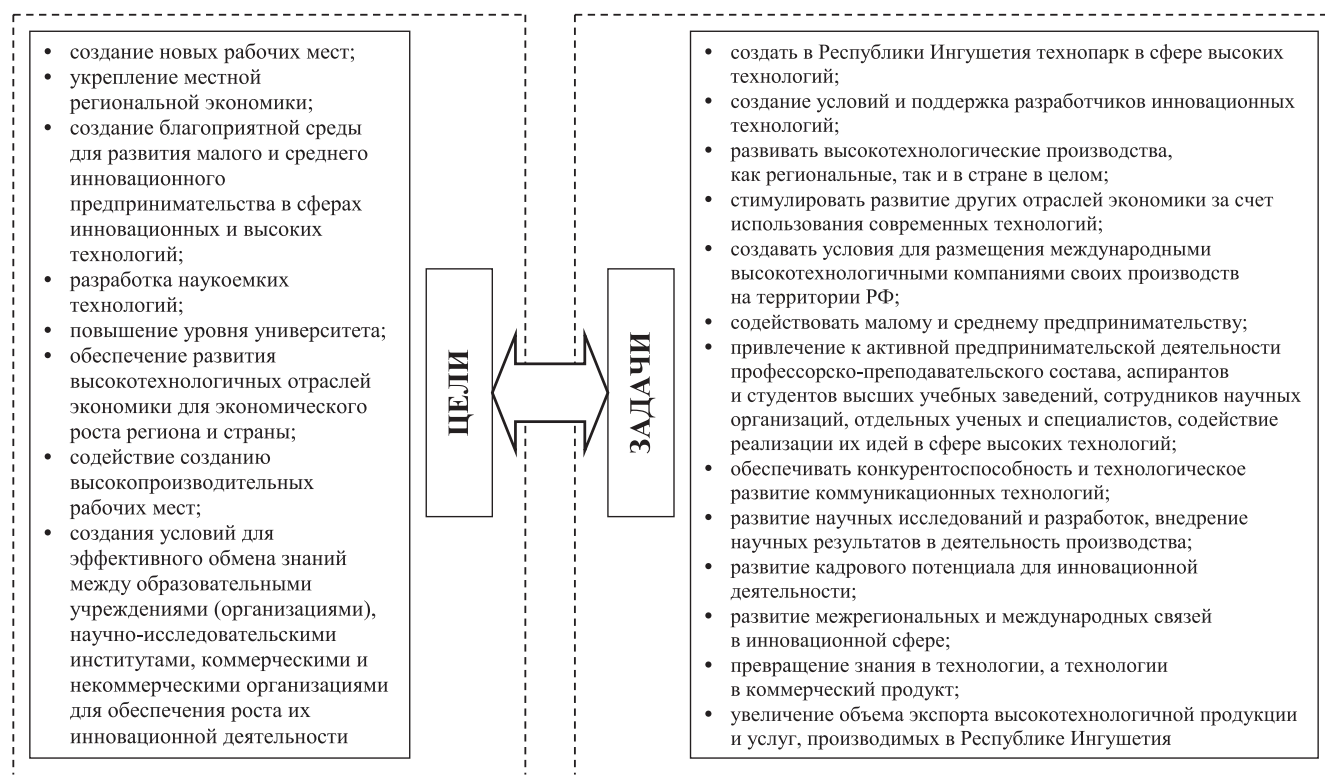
- создание новых рабочих мест;
- укрепление местной региональной экономики;
- создание благоприятной среды для развития малого и среднего инновационного предпринимательства в сферах инновационных и высоких технологий;
- разработка наукоемких технологий;
- повышение уровня университета;
- обеспечение развития высокотехнологичных отраслей экономики для экономического роста региона и страны;
- содействие созданию высокопроизводительных рабочих мест;
- создания условий для эффективного обмена знаний между образовательными учреждениями (организациями), научно-исследовательскими институтами, коммерческими и некоммерческими организациями для обеспечения роста их инновационной деятельности

ЦЕЛИ

ЗАДАЧИ

- создать в Республики Ингушетия технопарк в сфере высоких технологий;
- создание условий и поддержка разработчиков инновационных технологий;
- развивать высокотехнологические производства, как региональные, так и в стране в целом;
- стимулировать развитие других отраслей экономики за счет использования современных технологий;
- создавать условия для размещения международными высокотехнологичными компаниями своих производств на территории РФ;
- содействовать малому и среднему предпринимательству;
- привлечение к активной предпринимательской деятельности профессорско-преподавательского состава, аспирантов и студентов высших учебных заведений, сотрудников научных организаций, отдельных ученых и специалистов, содействие реализации их идей в сфере высоких технологий;
- обеспечивать конкурентоспособность и технологическое развитие коммуникационных технологий;
- развитие научных исследований и разработок, внедрение научных результатов в деятельность производства;
- развитие кадрового потенциала для инновационной деятельности;
- развитие межрегиональных и международных связей в инновационной сфере;
- превращение знания в технологии, а технологии в коммерческий продукт;
- увеличение объема экспорта высокотехнологичной продукции и услуг, производимых в Республике Ингушетия